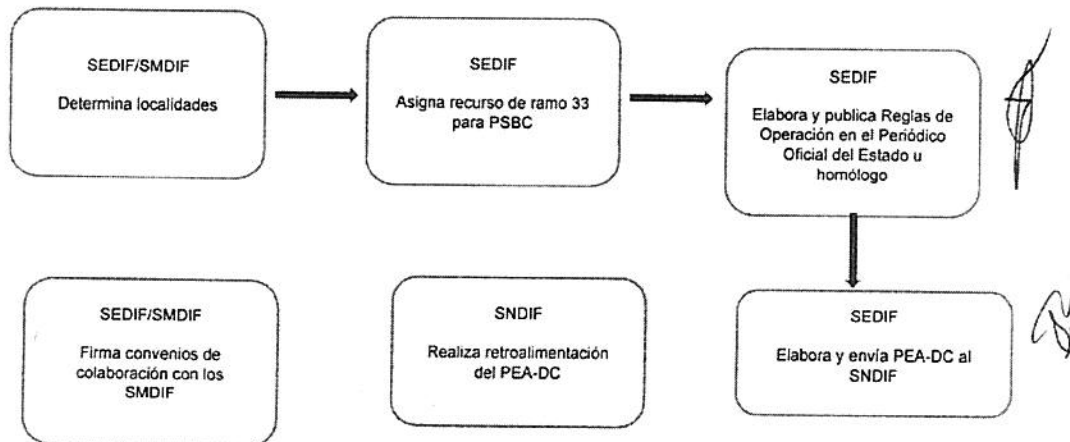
SEDIF/SMDIF

Determina localidades

SEDIF

Asigna recurso de ramo 33 para PSBC

SEDIF

Elabora y publica Reglas de Operación en el Periódico Oficial del Estado u homólogo

SEDIF/SMDIF

Firma convenios de colaboración con los SMDIF

SNDIF

Realiza retroalimentación del PEA-DC

SEDIF

Elabora y envía PEA-DC al SNDIF